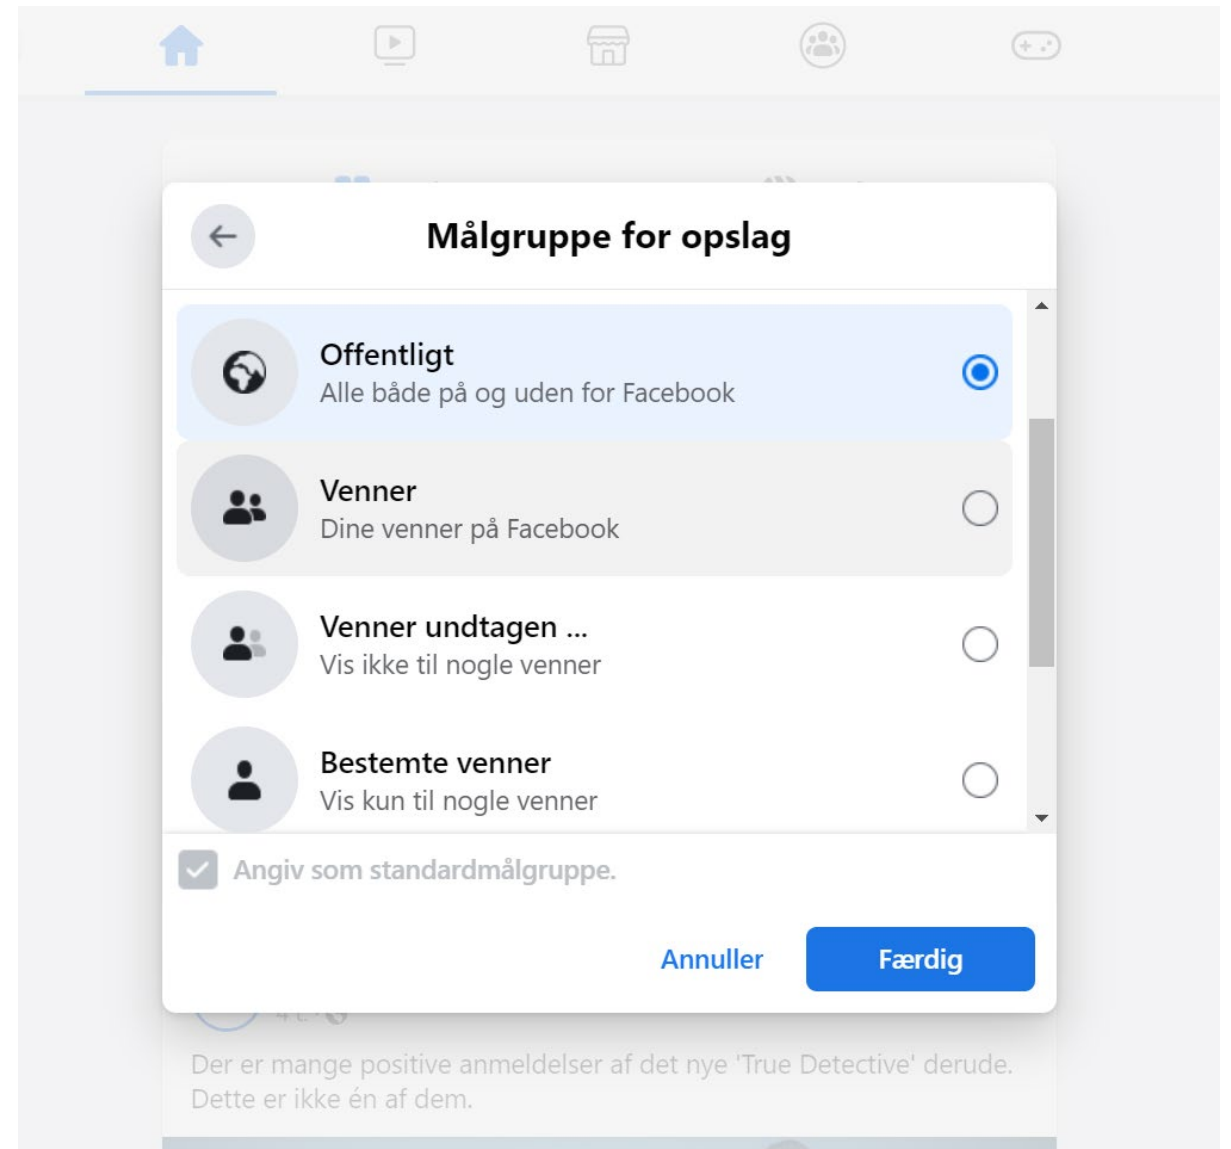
Målgruppe for opslag

Offentligt
Alle både på og uden for Facebook

Venner
Dine venner på Facebook

Venner undtagen ...
Vis ikke til nogle venner

Bestemte venner
Vis kun til nogle venner

Angiv som standardmålgruppe.

Annuller

Færdig

Der er mange positive anmeldelser af det nye 'True Detective' derude. Dette er ikke én af dem.